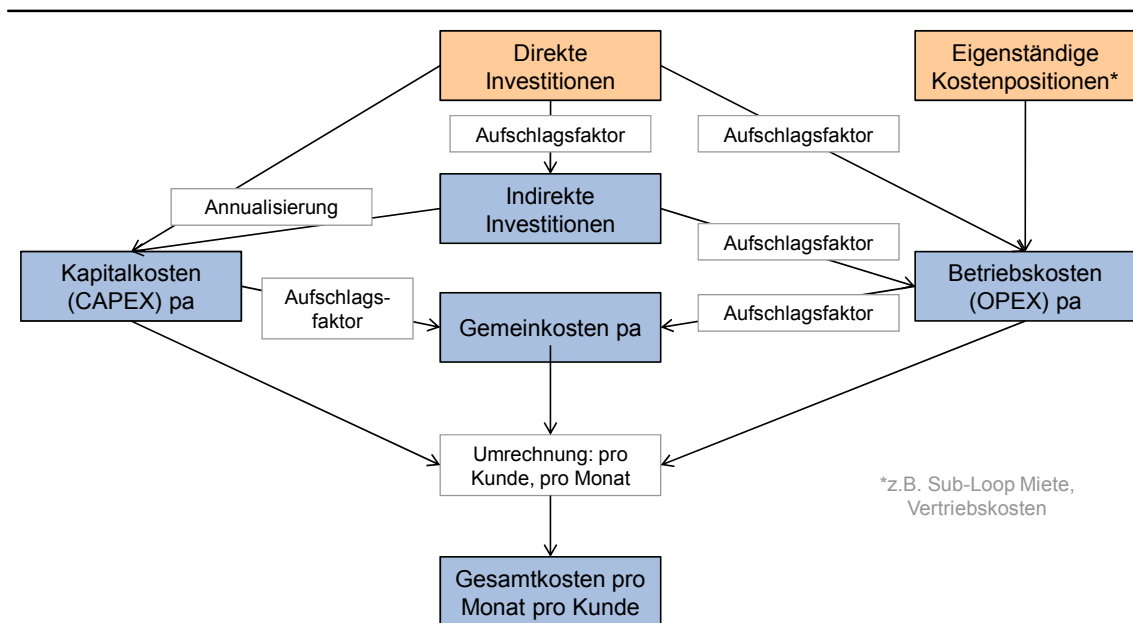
Direkte Investitionen

Eigenständige Kostenpositionen*

Aufschlagsfaktor

Aufschlagsfaktor

Indirekte Investitionen

Annualisierung

Aufschlagsfaktor

Kapitalkosten (CAPEX) pa

Aufschlagsfaktor

Gemeinkosten pa

Aufschlagsfaktor

Betriebskosten (OPEX) pa

Umrechnung: pro Kunde, pro Monat

*z.B. Sub-Loop Miete, Vertriebskosten

Gesamtkosten pro Monat pro Kunde